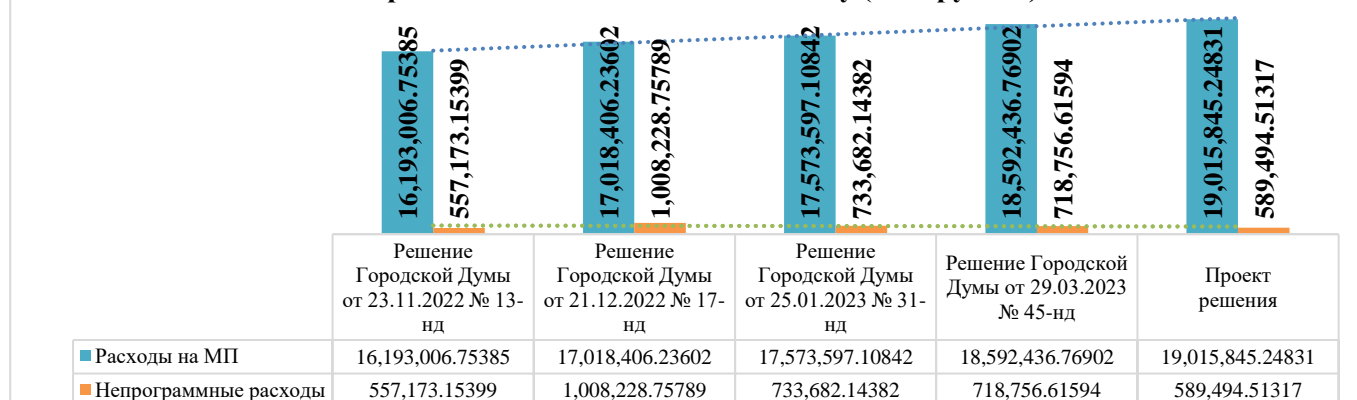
16,193,006.75385
557,173.15399
17,018,406.23602
1,008,228.75789
17,573,597.10842
733,682.14382
18,592,436.76902
718,756.61594
19,015,845.24831
589,494.51317

|  | Решение Городской Думы от 23.11.2022 № 13-нд | Решение Городской Думы от 21.12.2022 № 17-нд | Решение Городской Думы от 25.01.2023 № 31-нд | Решение Городской Думы от 29.03.2023 № 45-нд | Проект решения |
|---|---|---|---|---|---|
| Расходы на МП | 16,193,006.75385 | 17,018,406.23602 | 17,573,597.10842 | 18,592,436.76902 | 19,015,845.24831 |
| Непрограммные расходы | 557,173.15399 | 1,008,228.75789 | 733,682.14382 | 718,756.61594 | 589,494.51317 |